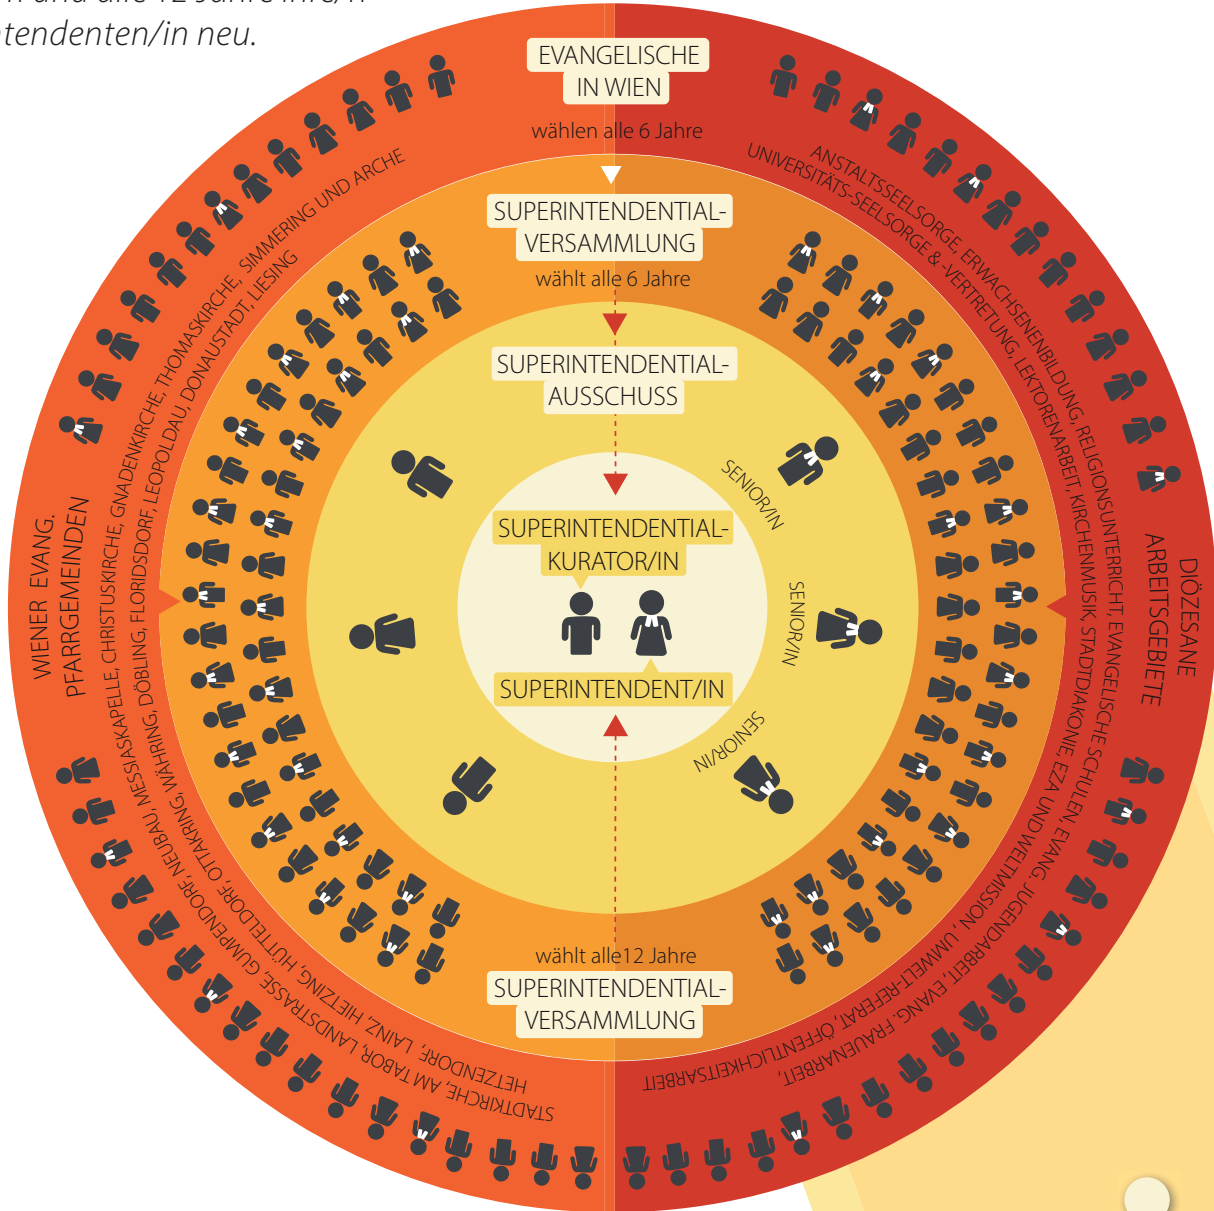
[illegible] und alle 12 Jahre ihre/n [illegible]tendenten/in neu.

EVANGELISCHE IN WIEN

wählen alle 6 Jahre

SUPERINTENDENTIAL-VERSAMMLUNG

wählt alle 6 Jahre

SUPERINTENDENTIAL-AUSSCHUSS

SUPERINTENDENTIAL-KURATOR/IN

SUPERINTENDENT/IN

SENIOR/IN

SENIOR/IN

SENIOR/IN

wählt alle12 Jahre

SUPERINTENDENTIAL-VERSAMMLUNG

WIENER EVANG. PFARRGEMEINDEN

NEUBAU, MESSIASKAPELLE, CHRISTUSKIRCHE, GNADENKIRCHE, THOMASKIRCHE, SIMMERING UND ARCHE

OTTAKRING, WÄHRING, DÖBLING, FLORIDSDORF, LEOPOLDAU, DONAUSTADT, LIESING

GUMPENDORF, HÜTTELDORF, HIETZING, HETZENDORF, LAINZ, LANDSTRASSE, AM TABOR, STADTKIRCHE

DIÖZESANE ARBEITSGEBIETE

ANSTALTSSEELSORGE, ERWACHSENENBILDUNG, RELIGIONSUNTERRICHT, EVANGELISCHE SCHULEN, EVANG. JUGENDARBEIT, EVANG. FRAUENARBEIT,

UNIVERSITÄTS-SEELSORGE & -VERTRETUNG, LEKTORENARBEIT, KIRCHENMUSIK, STADTDIAKONIE, EZA UND WELTMISSION, UMWELT-REFERAT, ÖFFENTLICHKEITSARBEIT